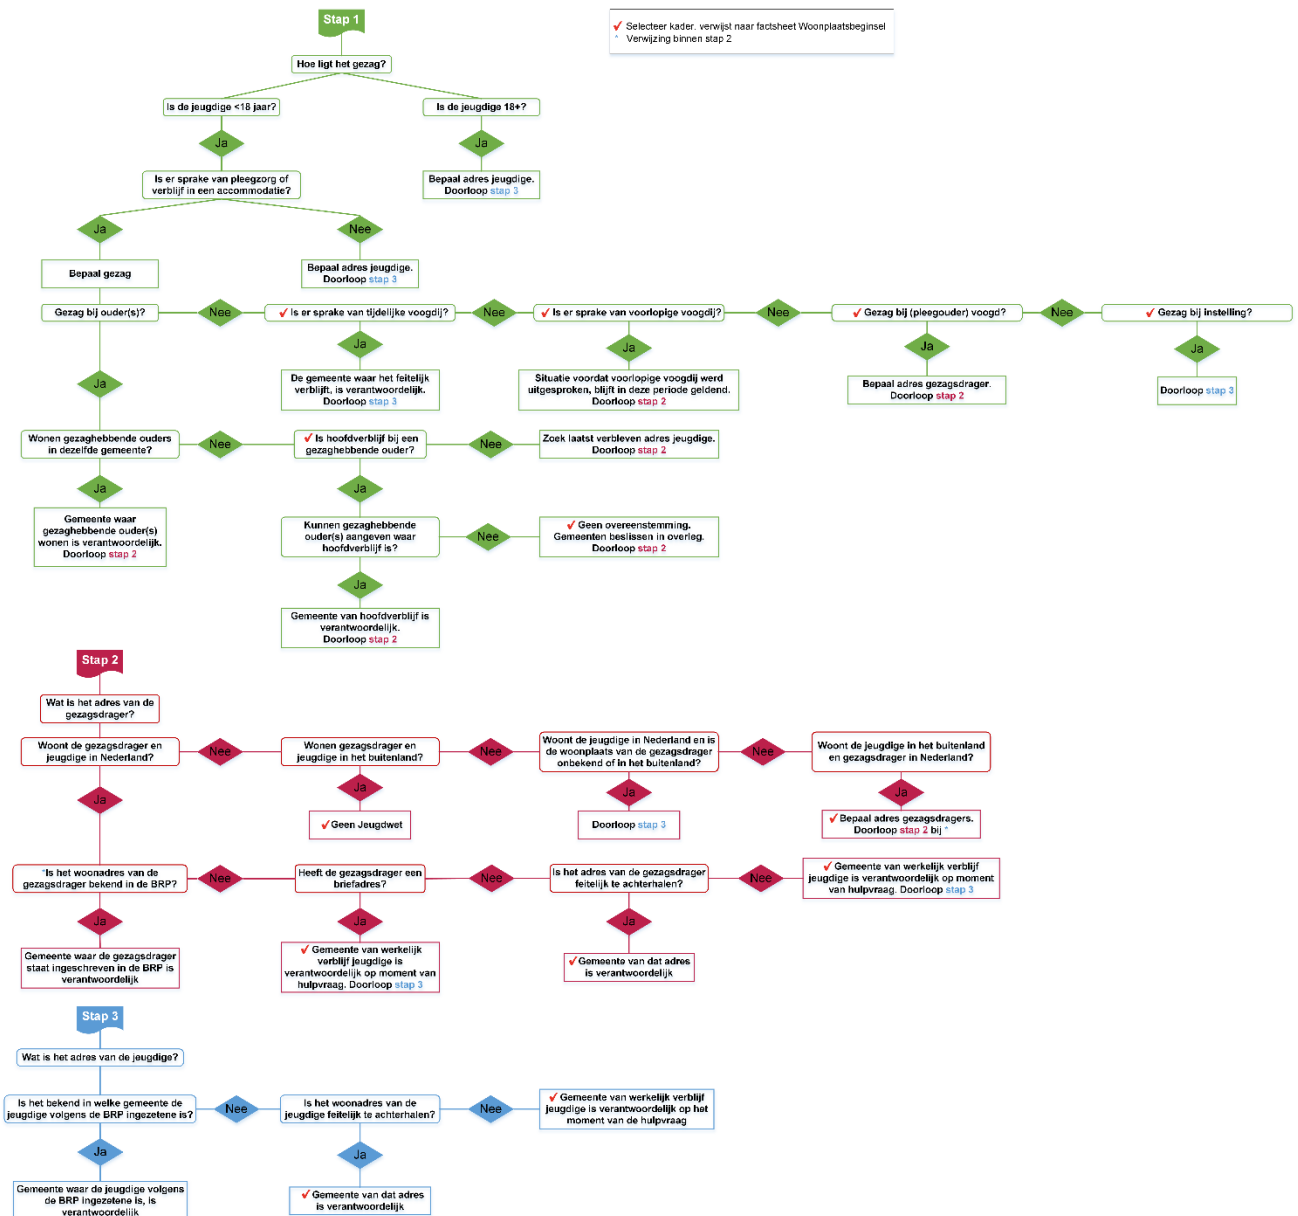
Stap 1

✓ Selecteer kader, verwijst naar factsheet Woonplaatsbeginsel
* Verwijzing binnen stap 2

Hoe ligt het gezag?

Is de jeugdige <18 jaar?

Is de jeugdige 18+?

Ja

Ja

Is er sprake van pleegzorg of verblijf in een accommodatie?

Bepaal adres jeugdige. Doorloop stap 3

Ja

Nee

Bepaal gezag

Bepaal adres jeugdige. Doorloop stap 3

Gezag bij ouder(s)?

Nee

✓ Is er sprake van tijdelijke voogdij?

Nee

✓ Is er sprake van voorlopige voogdij?

Nee

✓ Gezag bij (pleegouder) voogd?

Nee

✓ Gezag bij instelling?

Ja

Ja

Ja

Ja

De gemeente waar het feitelijk verblijft, is verantwoordelijk. Doorloop stap 3

Situatie voordat voorlopige voogdij werd uitgesproken, blijft in deze periode geldend. Doorloop stap 2

Bepaal adres gezagsdrager. Doorloop stap 2

Doorloop stap 3

Ja

Wonen gezaghebbende ouders in dezelfde gemeente?

Nee

✓ Is hoofdverblijf bij een gezaghebbende ouder?

Nee

Zoek laatst verbleven adres jeugdige. Doorloop stap 2

Ja

Ja

Gemeente waar gezaghebbende ouder(s) wonen is verantwoordelijk. Doorloop stap 2

Kunnen gezaghebbende ouder(s) aangeven waar hoofdverblijf is?

Nee

✓ Geen overeenstemming. Gemeenten beslissen in overleg. Doorloop stap 2

Ja

Gemeente van hoofdverblijf is verantwoordelijk. Doorloop stap 2

Stap 2

Wat is het adres van de gezagsdrager?

Woont de gezagsdrager en jeugdige in Nederland?

Nee

Wonen gezagsdrager en jeugdige in het buitenland?

Nee

Woont de jeugdige in Nederland en is de woonplaats van de gezagsdrager onbekend of in het buitenland?

Nee

Woont de jeugdige in het buitenland en gezagsdrager in Nederland?

Ja

Ja

Ja

Ja

✓ Geen Jeugdwet

Doorloop stap 3

✓ Bepaal adres gezagsdragers. Doorloop stap 2 bij *

*Is het woonadres van de gezagsdrager bekend in de BRP?

Nee

Heeft de gezagsdrager een briefadres?

Nee

Is het adres van de gezagsdrager feitelijk te achterhalen?

Nee

✓ Gemeente van werkelijk verblijf jeugdige is verantwoordelijk op moment van hulpvraag. Doorloop stap 3

Ja

Ja

Ja

Gemeente waar de gezagsdrager staat ingeschreven in de BRP is verantwoordelijk

✓ Gemeente van werkelijk verblijf jeugdige is verantwoordelijk op moment van hulpvraag. Doorloop stap 3

✓ Gemeente van dat adres is verantwoordelijk

Stap 3

Wat is het adres van de jeugdige?

Is het bekend in welke gemeente de jeugdige volgens de BRP ingezetene is?

Nee

Is het woonadres van de jeugdige feitelijk te achterhalen?

Nee

✓ Gemeente van werkelijk verblijf jeugdige is verantwoordelijk op het moment van de hulpvraag

Ja

Ja

Gemeente waar de jeugdige volgens de BRP ingezetene is, is verantwoordelijk

✓ Gemeente van dat adres is verantwoordelijk